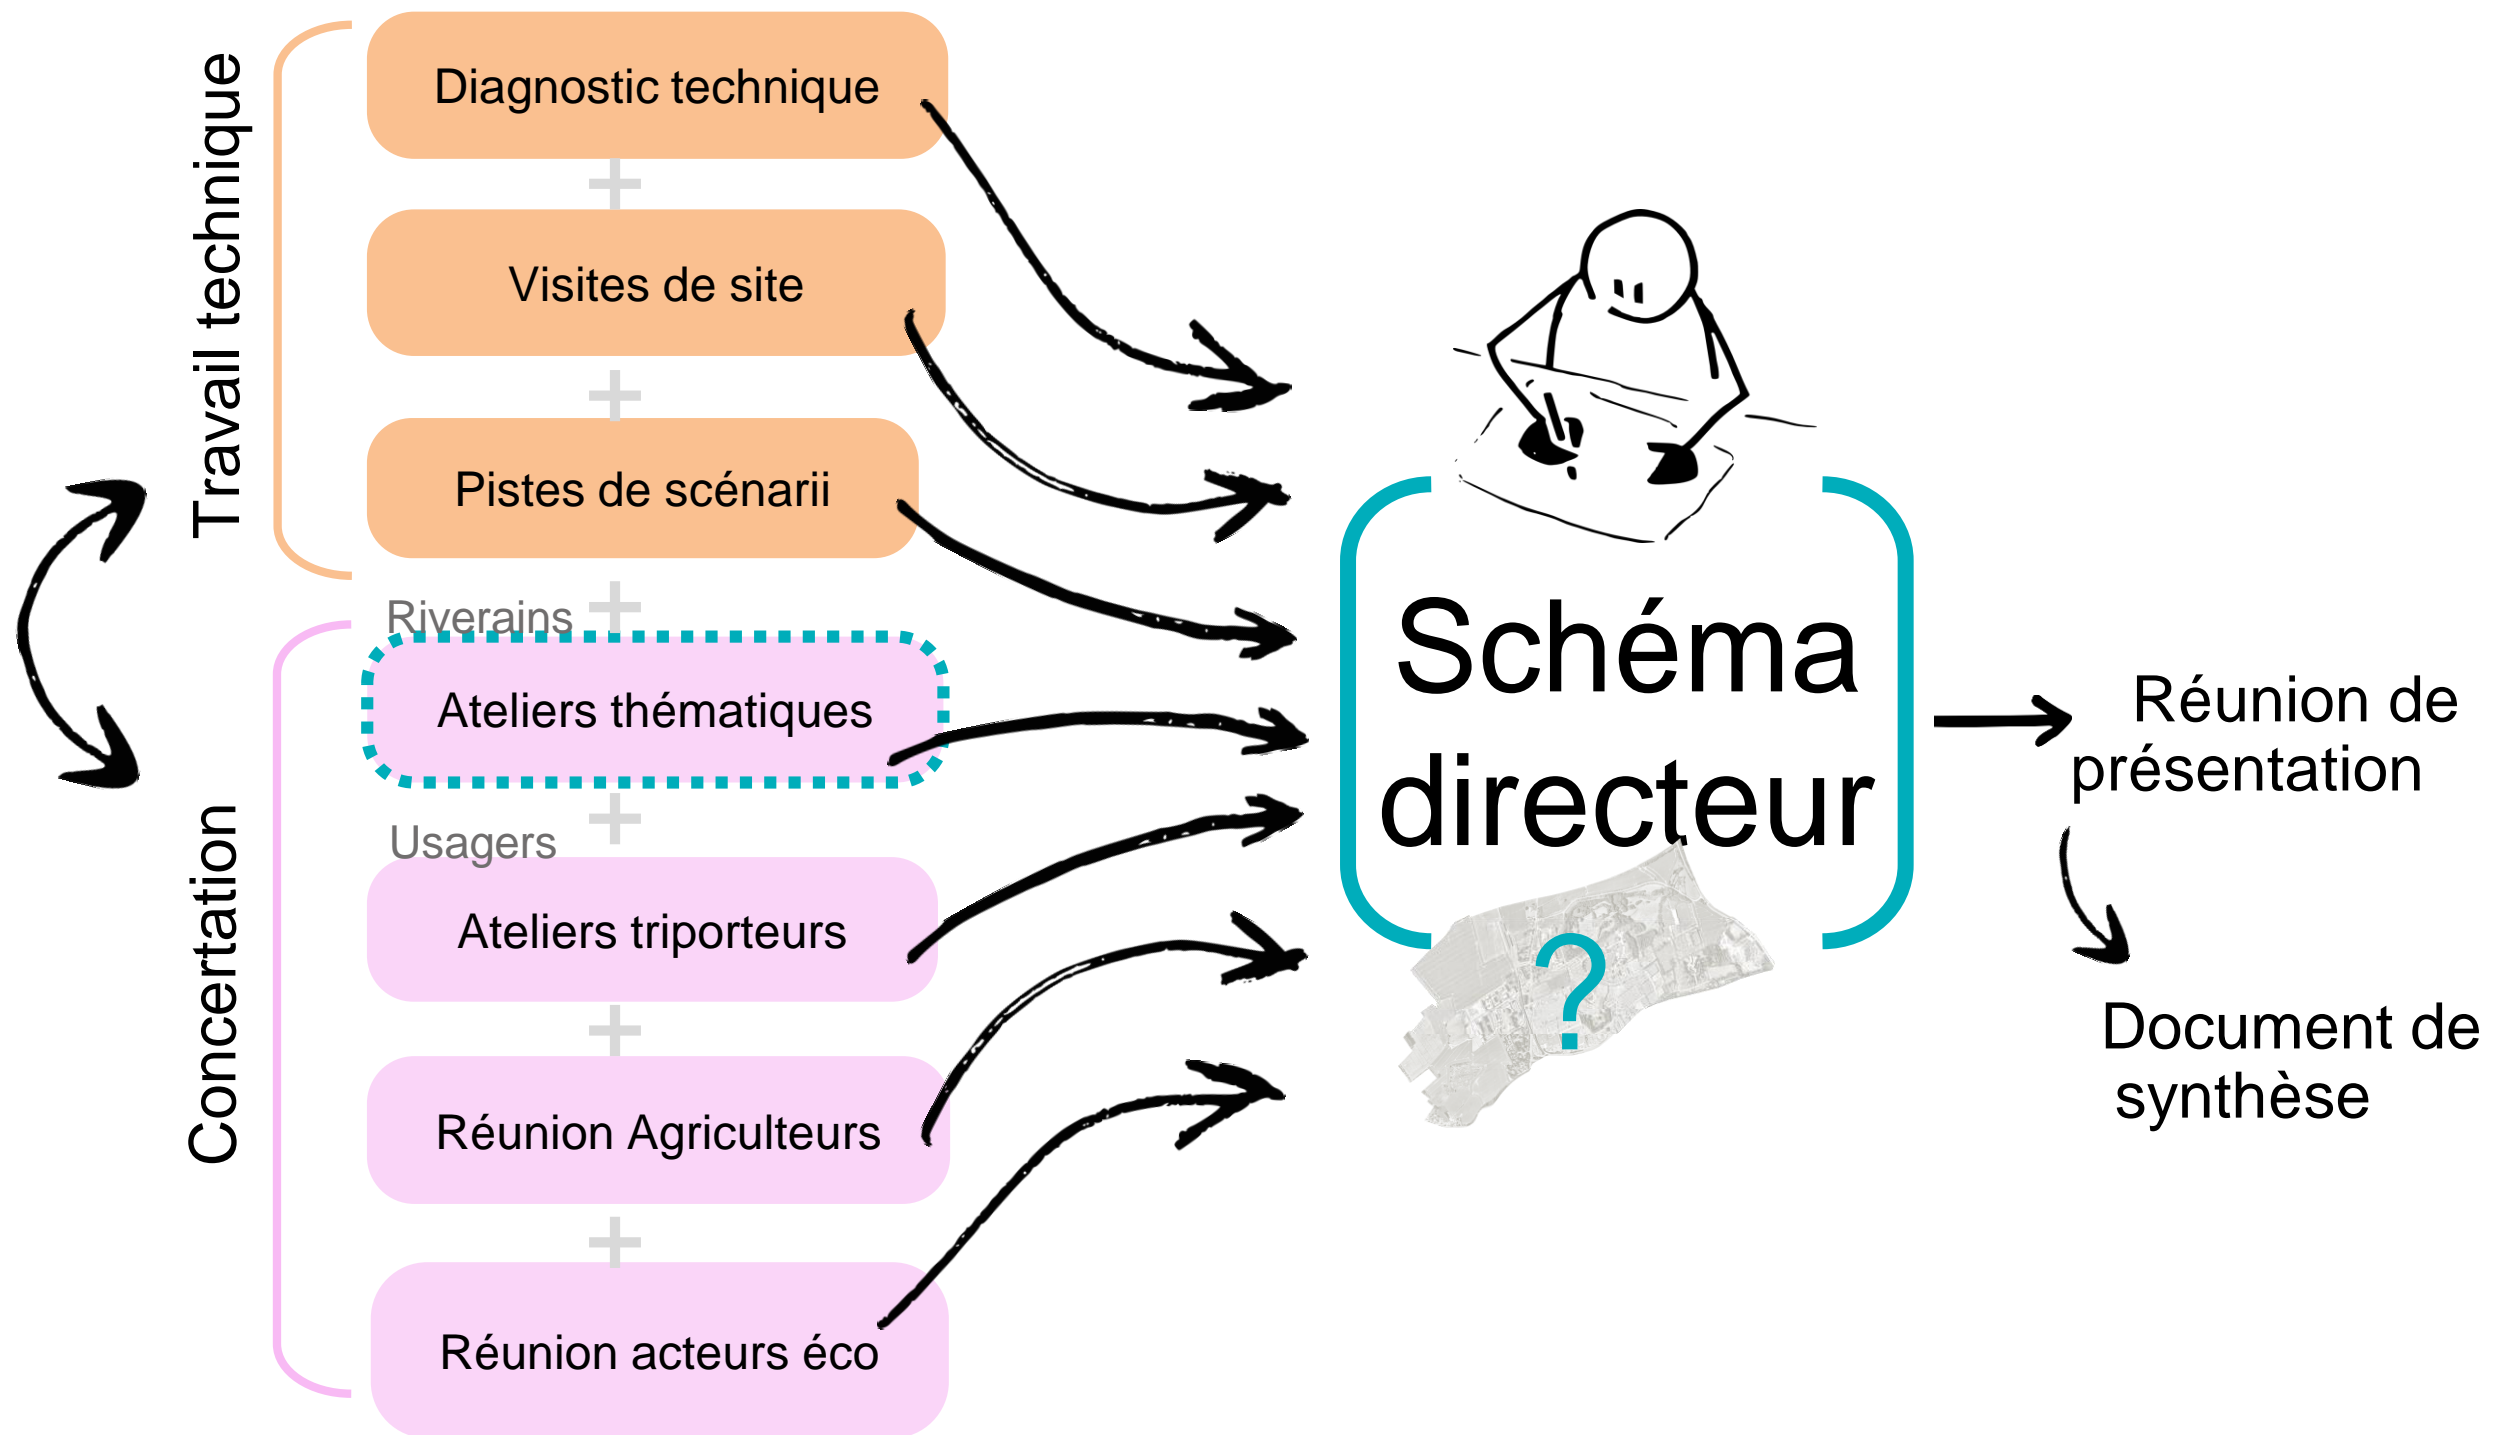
Travail technique

Diagnostic technique

+

Visites de site

+

Pistes de scénarii

+

Riverains

Concertation

Ateliers thématiques

+

Usagers

Ateliers triporteurs

+

Réunion Agriculteurs

+

Réunion acteurs éco

Schéma directeur

?

Réunion de présentation

Document de synthèse